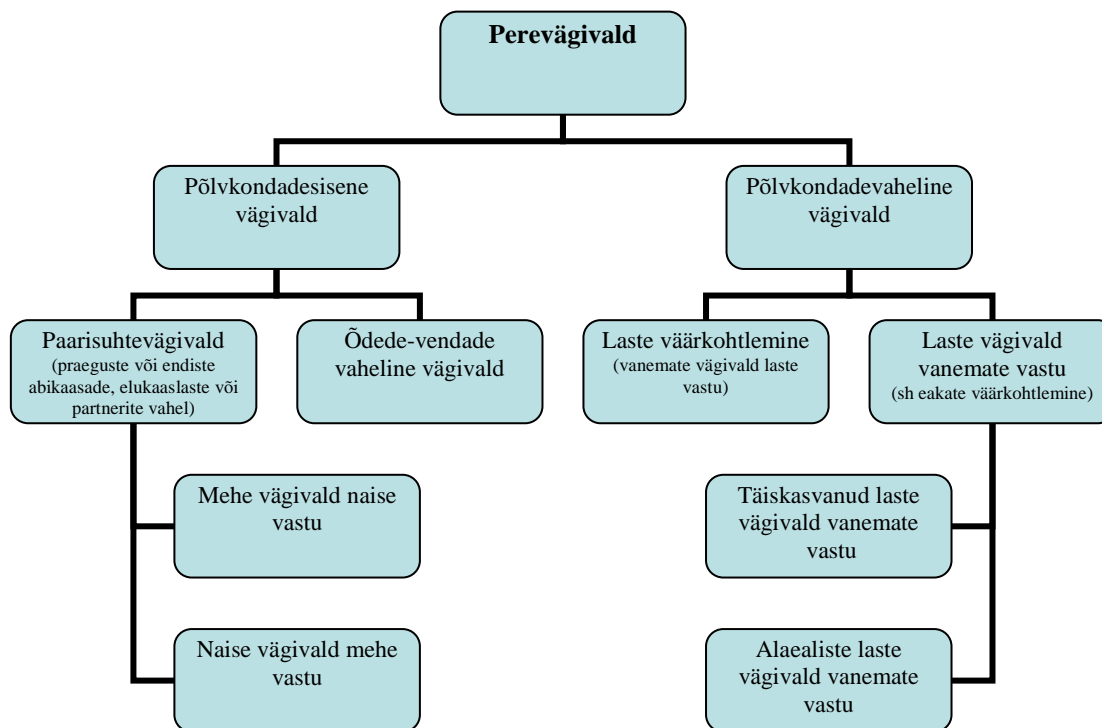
Perevägivald

Põlvkondadesisene vägivald

Põlvkondadevaheline vägivald

Paarisuhtevägivald
(praeguste või endiste abikaasade, elukaaslaste või partnerite vahel)

Õdede-vendade vaheline vägivald

Laste väärkohtlemine
(vanemate vägivald laste vastu)

Laste vägivald vanemate vastu
(sh eakate väärkohtlemine)

Mehe vägivald naise vastu

Naise vägivald mehe vastu

Täiskasvanud laste vägivald vanemate vastu

Alaealiste laste vägivald vanemate vastu